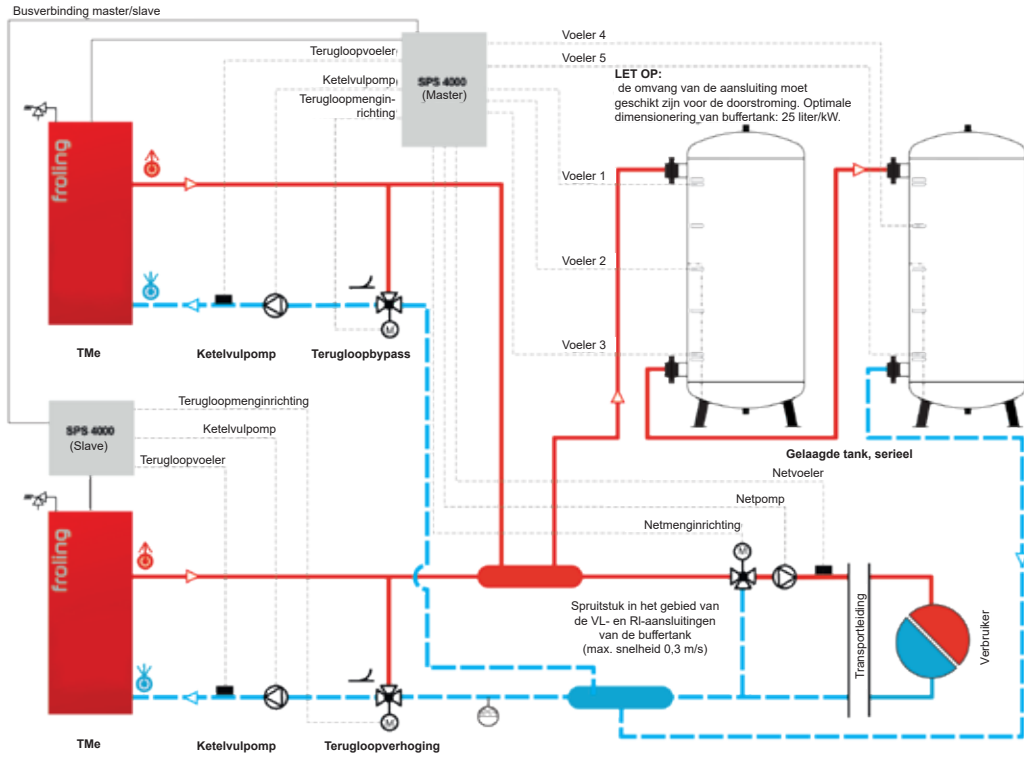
Busverbinding master/slave

Terugloopvoeler

Ketelvulpomp

Terugloopmenginrichting

SPS 4000
(Master)

Voeler 4

Voeler 5

LET OP:
de omvang van de aansluiting moet geschikt zijn voor de doorstroming. Optimale dimensionering van buffertank: 25 liter/kW.

froling

Voeler 1

Voeler 2

Voeler 3

TMe

Ketelvulpomp

Terugloopbypass

Gelaagde tank, serieel

Terugloopmenginrichting

Ketelvulpomp

Terugloopvoeler

SPS 4000
(Slave)

Netvoeler

Netpomp

Netmenginrichting

froling

Spruitstuk in het gebied van de VL- en RI-aansluitingen van de buffertank
(max. snelheid 0,3 m/s)

Transportleiding

Verbruiker

TMe

Ketelvulpomp

Terugloopverhoging